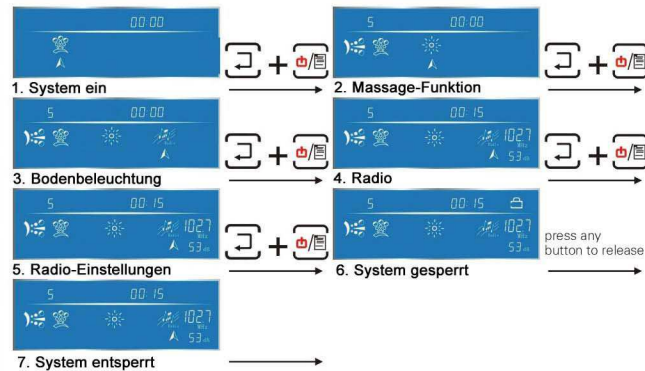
00:00
1. System ein
+
5 00:00
2. Massage-Funktion
+
5 00:00
3. Bodenbeleuchtung
+
5 00:15
1027
MHz
53 dB
4. Radio
+
5 00:15
1027
MHz
53 dB
5. Radio-Einstellungen
+
5 00:15
1027
MHz
53 dB
6. System gesperrt
press any button to release
5 00:15
1027
MHz
53 dB
7. System entsperrt